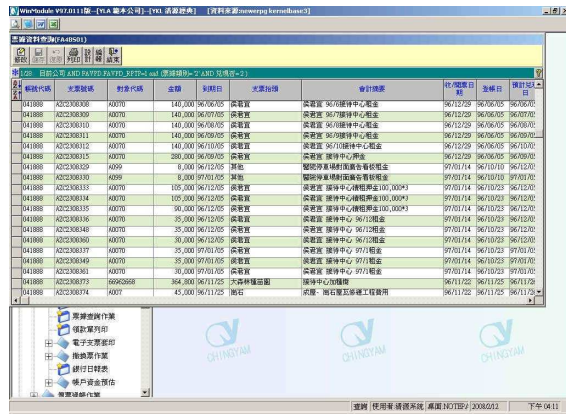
WinModule V97.0111版--[YLA 龍本公司]--[YKL 清源經典] [資料來源:newerpg kernelbase3]

票據資料查詢(FA4BS01)

結束 | 查詢 | 欄位 | 設定 | 轉檔 | 鎖定

1/28 目前公司 AND FAVPD.FAVPD_RPTP=1 and (票據類別='2' AND 兌現否='2')

| 帳號代碼 | 支票號碼 | 對象代碼 | 金額 | 到期日 | 支票抬頭 | 會計摘要 | 收/開票日期 | 登帳日 | 預計兌現日 |
|---|---|---|---|---|---|---|---|---|---|
| 041888 | AZC2308308 | A0070 | 140,000 | 96/06/05 | 吳若宜 | 吳若宜 96/6接待中心租金 | 96/12/29 | 96/06/05 | 96/06/0 |
| 041888 | AZC2308309 | A0070 | 140,000 | 96/07/05 | 吳若宜 | 吳若宜 96/7接待中心租金 | 96/12/29 | 96/07/05 | 96/07/0 |
| 041888 | AZC2308310 | A0070 | 140,000 | 96/08/05 | 吳若宜 | 吳若宜 96/8接待中心租金 | 96/12/29 | 96/08/05 | 96/08/0 |
| 041888 | AZC2308311 | A0070 | 140,000 | 96/09/05 | 吳若宜 | 吳若宜 96/9接待中心租金 | 96/12/29 | 96/09/05 | 96/09/0 |
| 041888 | AZC2308312 | A0070 | 140,000 | 96/10/05 | 吳若宜 | 吳若宜 96/10接待中心租金 | 96/12/29 | 96/10/05 | 96/10/0 |
| 041888 | AZC2308315 | A0070 | 280,000 | 96/09/05 | 吳若宜 | 吳若宜 接待中心押金 | 96/12/29 | 96/06/05 | 96/09/0 |
| 041888 | AZC2308329 | A099 | 8,000 | 96/12/05 | 其他 | 醫院停車場附面廣告看板租金 | 97/01/14 | 96/10/10 | 96/12/0 |
| 041888 | AZC2308330 | A099 | 8,000 | 97/01/05 | 其他 | 醫院停車場附面廣告看板租金 | 97/01/14 | 96/10/10 | 97/01/0 |
| 041888 | AZC2308333 | A0070 | 105,000 | 96/12/05 | 吳若宜 | 吳若宜 接待中心續租押金100,000*3 | 97/01/14 | 96/10/23 | 96/12/0 |
| 041888 | AZC2308334 | A0070 | 105,000 | 96/12/05 | 吳若宜 | 吳若宜 接待中心續租押金100,000*3 | 97/01/14 | 96/10/23 | 96/12/0 |
| 041888 | AZC2308335 | A0070 | 90,000 | 96/12/05 | 吳若宜 | 吳若宜 接待中心續租押金100,000*3 | 97/01/14 | 96/10/23 | 96/12/0 |
| 041888 | AZC2308336 | A0070 | 35,000 | 96/12/05 | 吳若宜 | 吳若宜 接待中心 96/12租金 | 97/01/14 | 96/10/23 | 96/12/0 |
| 041888 | AZC2308348 | A0070 | 35,000 | 96/12/05 | 吳若宜 | 吳若宜 接待中心 96/12租金 | 97/01/14 | 96/10/23 | 96/12/0 |
| 041888 | AZC2308360 | A0070 | 30,000 | 96/12/05 | 吳若宜 | 吳若宜 接待中心 96/12租金 | 97/01/14 | 96/10/23 | 96/12/0 |
| 041888 | AZC2308337 | A0070 | 35,000 | 97/01/05 | 吳若宜 | 吳若宜 接待中心 97/1租金 | 97/01/14 | 96/10/23 | 97/01/0 |
| 041888 | AZC2308349 | A0070 | 35,000 | 97/01/05 | 吳若宜 | 吳若宜 接待中心 97/1租金 | 97/01/14 | 96/10/23 | 97/01/0 |
| 041888 | AZC2308361 | A0070 | 30,000 | 97/01/05 | 吳若宜 | 吳若宜 接待中心 97/1租金 | 97/01/14 | 96/10/23 | 97/01/0 |
| 041888 | AZC2308373 | 56962958 | 364,800 | 96/11/25 | 大器林種苗園 | 接待中心加購款 | 96/11/22 | 96/11/25 | 96/11/2 |
| 041888 | AZC2308374 | A007 | 45,000 | 96/11/25 | 兩岩 | 承攬 - 兩岩屋頂修繕工程費用 | 96/11/22 | 96/11/25 | 96/11/2 |

票據查詢作業
領款單列印
電子支票處理
撤銷票作業
銀行日報表
帳戶資金預估
票據總作業

查詢 | 使用者:請選系統 | 桌面:NOTEP | 2008/2/12 | 下午 04:11